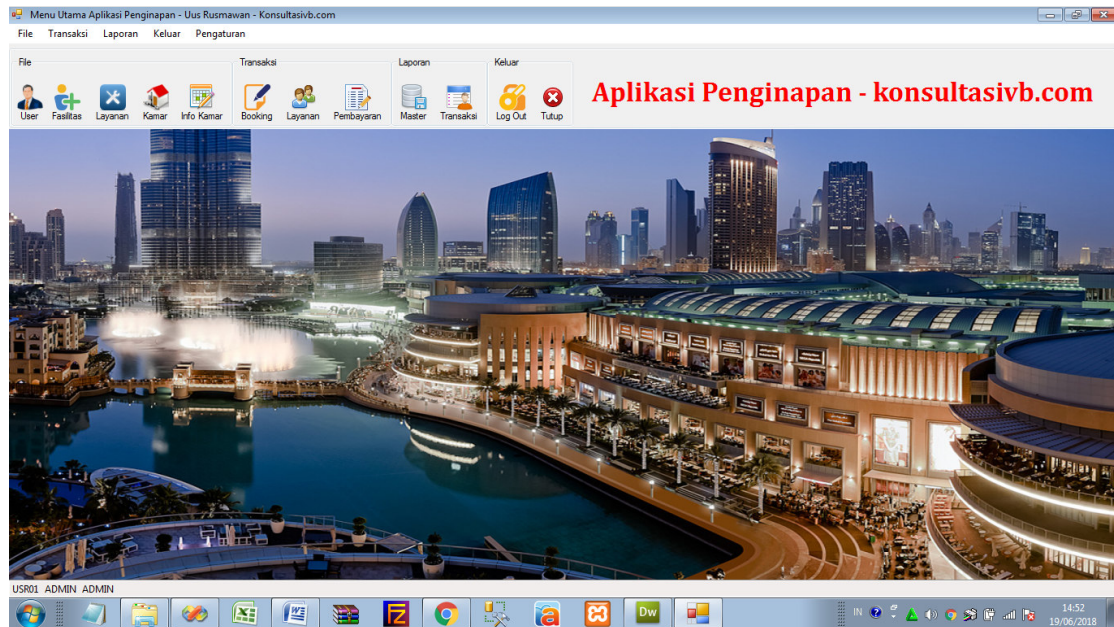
Menu Utama Aplikasi Penginapan - Uus Rusmawan - Konsultasivb.com

File Transaksi Laporan Keluar Pengaturan

File
User Fasilitas Layanan Kamar Info Kamar

Transaksi
Booking Layanan Pembayaran

Laporan
Master Transaksi

Keluar
Log Out Tutup

Aplikasi Penginapan - konsultasivb.com

USR01 ADMIN ADMIN

IN
14:52
19/06/2018